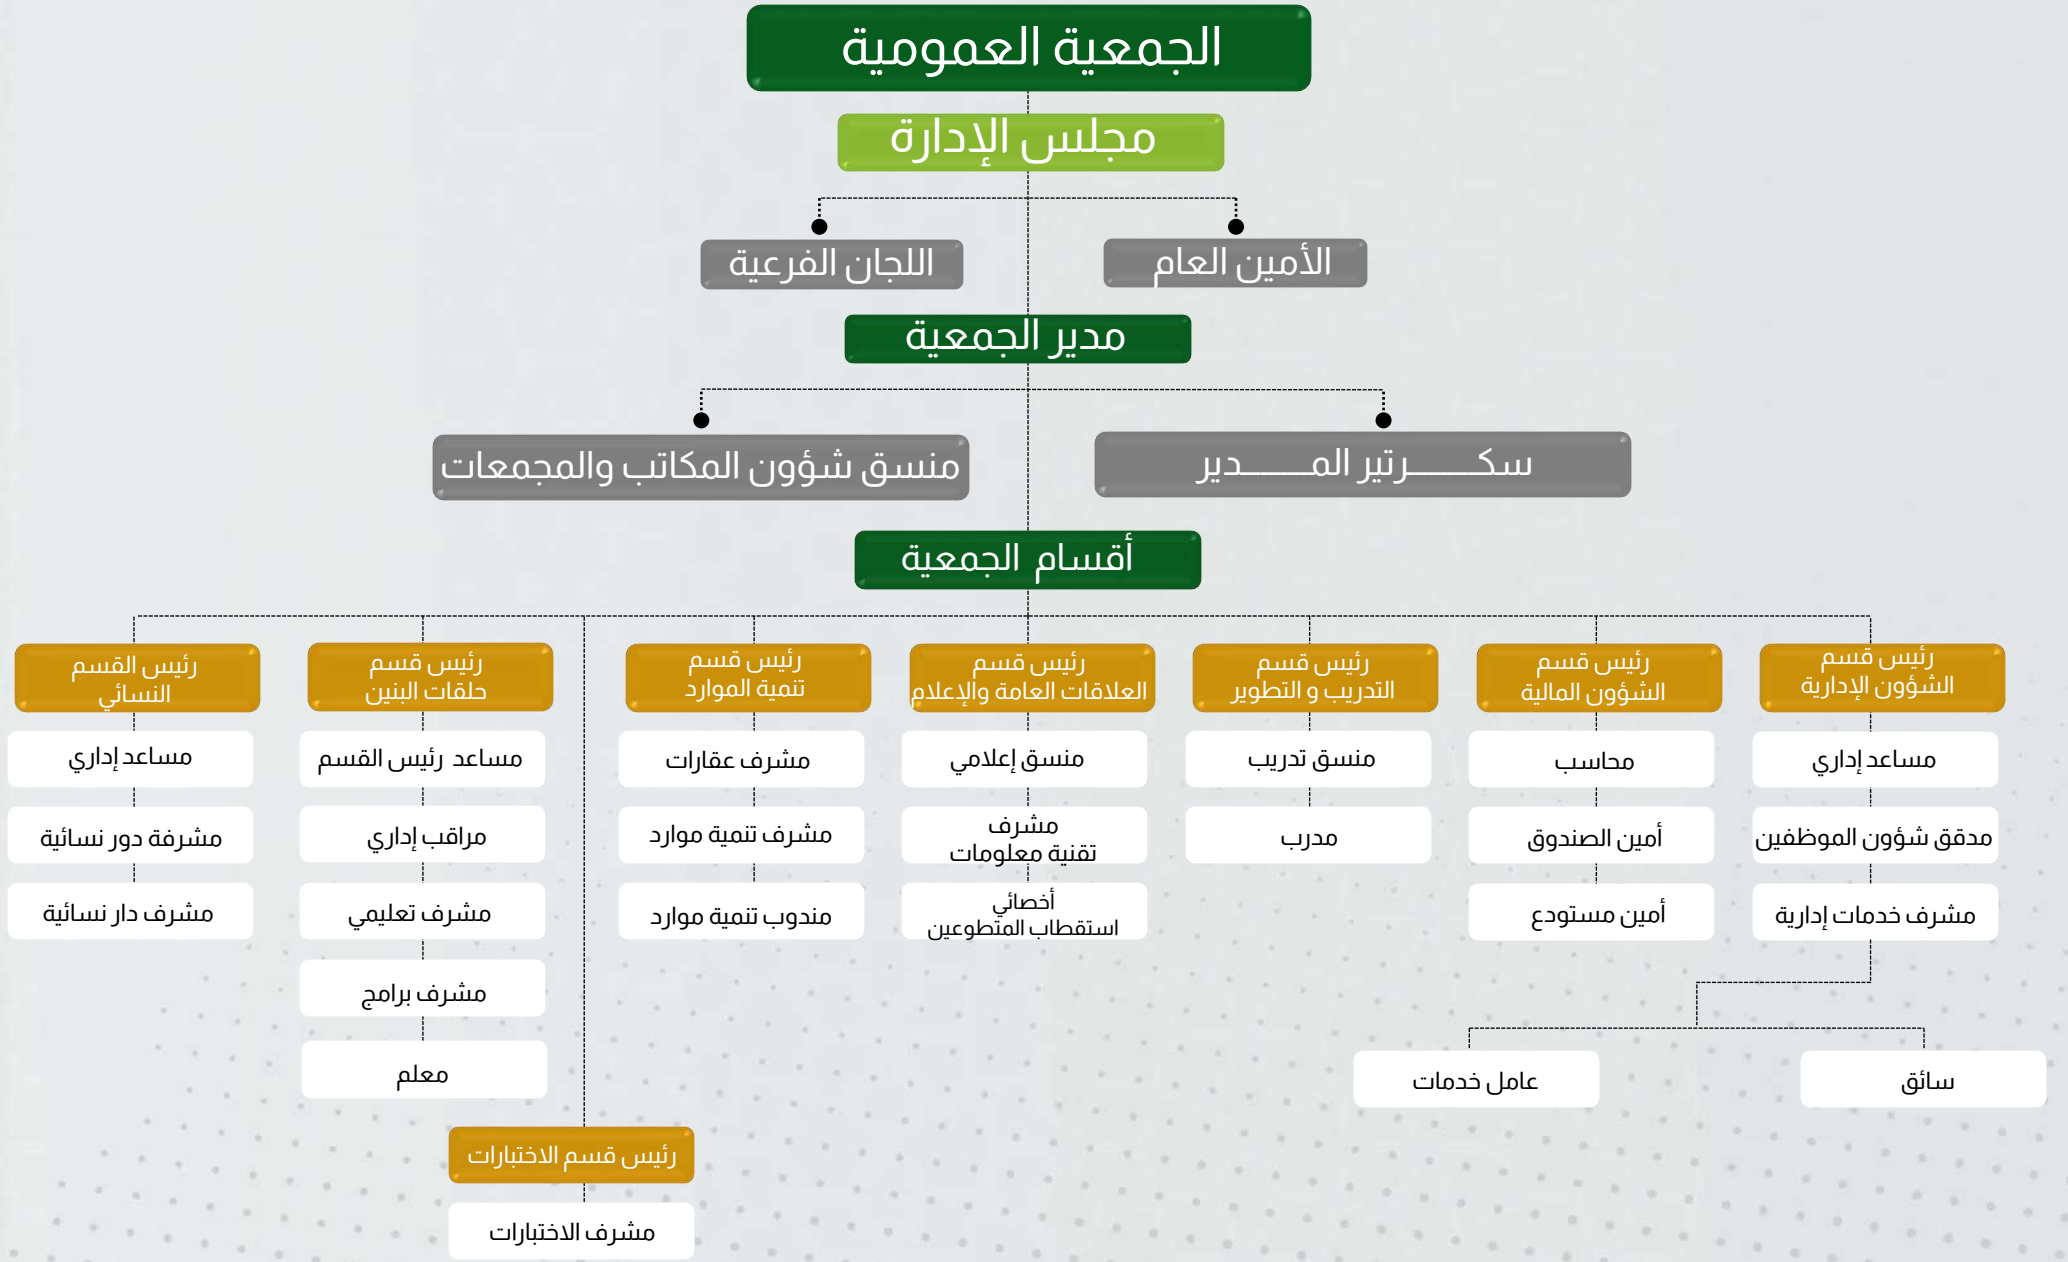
الجمعية العمومية

مجلس الإدارة

الأمين العام

اللجان الفرعية

مدير الجمعية

سكـــــرتير المــــــدير

منسق شؤون المكاتب والمجمعات

أقسام الجمعية

رئيس قسم الشؤون الإدارية

مساعد إداري

مدقق شؤون الموظفين

مشرف خدمات إدارية

سائق

عامل خدمات

رئيس قسم الشؤون المالية

محاسب

أمين الصندوق

أمين مستودع

رئيس قسم التدريب و التطوير

منسق تدريب

مدرب

رئيس قسم العلاقات العامة والإعلام

منسق إعلامي

مشرف تقنية معلومات

أخصائي استقطاب المتطوعين

رئيس قسم تنمية الموارد

مشرف عقارات

مشرف تنمية موارد

مندوب تنمية موارد

رئيس قسم الاختبارات

مشرف الاختبارات

رئيس قسم حلقات البنين

مساعد رئيس القسم

مراقب إداري

مشرف تعليمي

مشرف برامج

معلم

رئيس القسم النسائي

مساعد إداري

مشرفة دور نسائية

مشرف دار نسائية